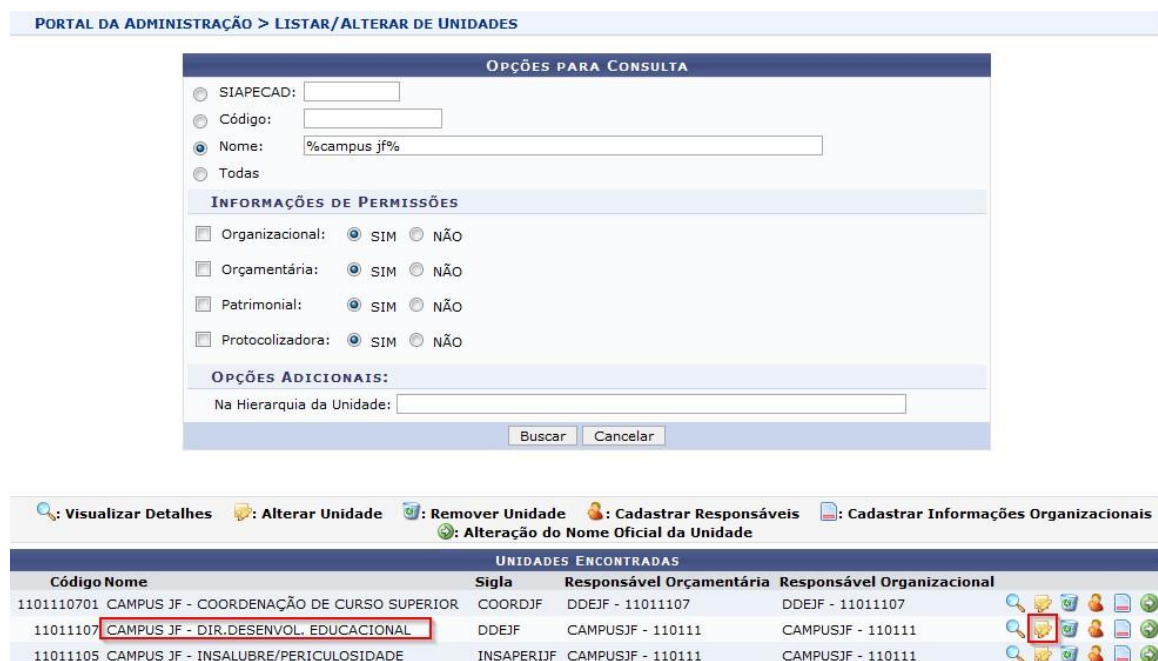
PORTAL DA ADMINISTRAÇÃO > LISTAR/ALTERAR DE UNIDADES

OPÇÕES PARA CONSULTA

SIAPECAD:

Código:

Nome: %campus jf%

Todas

INFORMAÇÕES DE PERMISSÕES

Organizacional: SIM NÃO

Orçamentária: SIM NÃO

Patrimonial: SIM NÃO

Protocolizadora: SIM NÃO

OPÇÕES ADICIONAIS:

Na Hierarquia da Unidade:

Buscar Cancelar

: Visualizar Detalhes : Alterar Unidade : Remover Unidade : Cadastrar Responsáveis : Cadastrar Informações Organizacionais : Alteração do Nome Oficial da Unidade

UNIDADES ENCONTRADAS

| Código | Nome | Sigla | Responsável Orçamentária | Responsável Organizacional |
|---|---|---|---|---|
| 1101110701 | CAMPUS JF - COORDENAÇÃO DE CURSO SUPERIOR | COORDJF | DDEJF - 11011107 | DDEJF - 11011107 |
| 11011107 | CAMPUS JF - DIR.DESENVOL. EDUCACIONAL | DDEJF | CAMPUSJF - 110111 | CAMPUSJF - 110111 |
| 11011105 | CAMPUS JF - INSALUBRE/PERICULOSIDADE | INSAPERIJF | CAMPUSJF - 110111 | CAMPUSJF - 110111 |